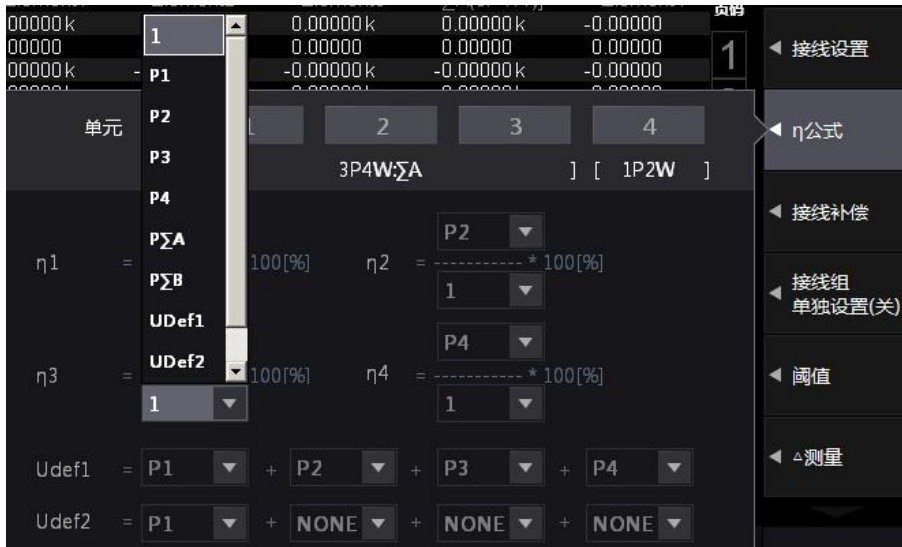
00000k	1	0.00000k	0.00000k	-0.00000
00000		0.00000	0.00000	0.00000
00000k	-	-0.00000k	-0.00000k	-0.00000

页码
1

◀ 接线设置
◀ η公式
◀ 接线补偿
◀ 接线组 单独设置(关)
◀ 阈值
◀ △测量

1
P1
P2
P3
P4
P∑A
P∑B
UDef1
UDef2

单元 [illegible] 2 3 4

3P4W:∑A ] [ 1P2W ]

η1 = 100[%] η2 = P2 ----------- * 100[%] 1

η3 = 100[%] η4 = P4 ----------- * 100[%] 1
1

Udef1 = P1 + P2 + P3 + P4

Udef2 = P1 + NONE + NONE + NONE